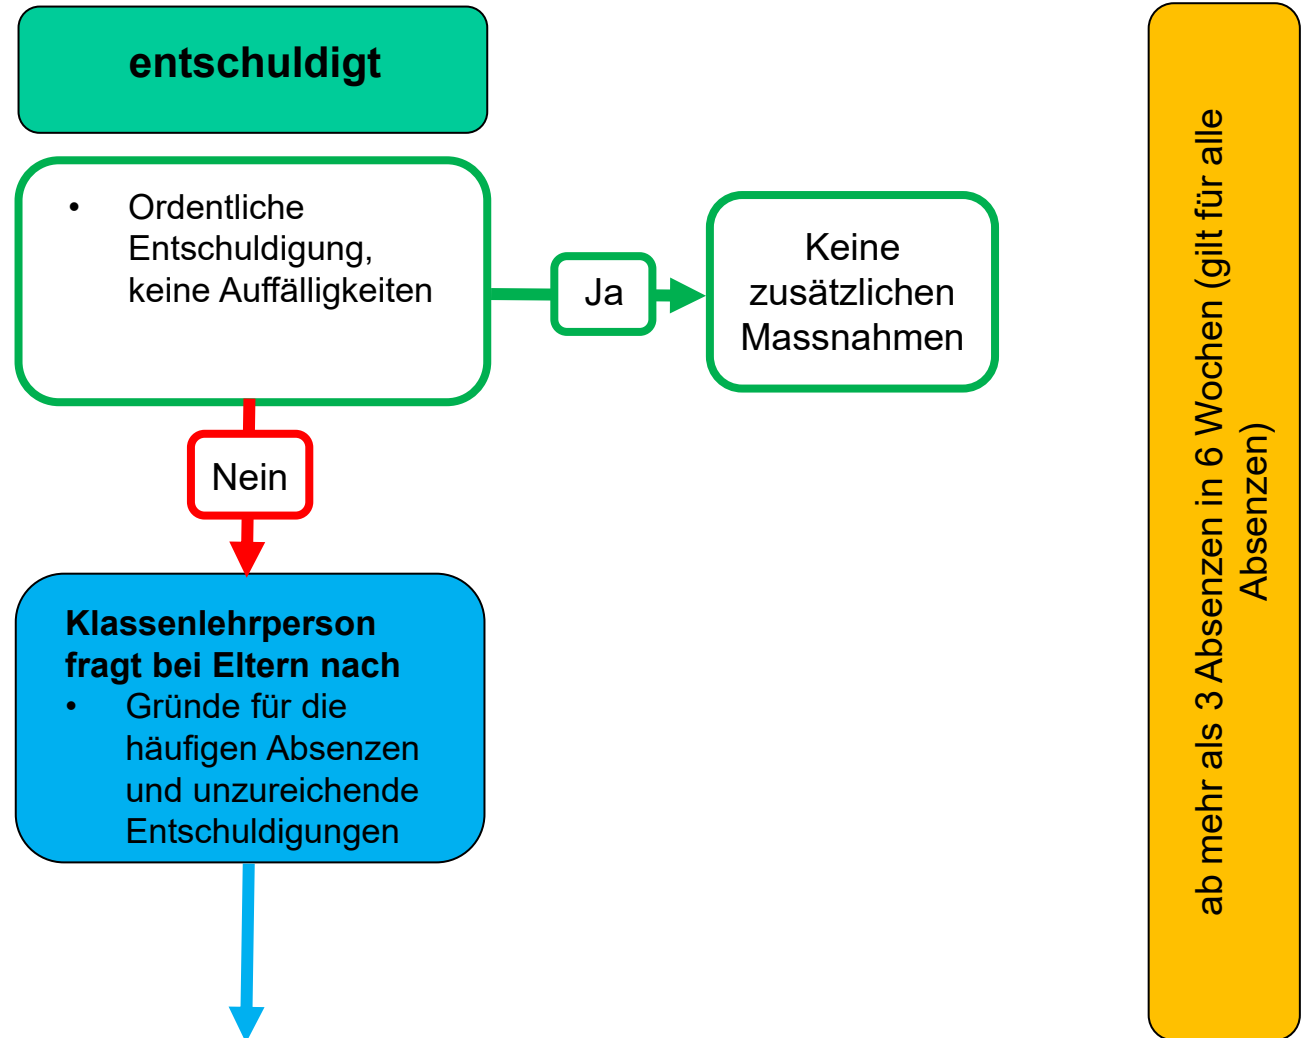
entschuldigt

- Ordentliche Entschuldigung, keine Auffälligkeiten

Ja

Keine zusätzlichen Massnahmen

Nein

Klassenlehrperson fragt bei Eltern nach
- Gründe für die häufigen Absenzen und unzureichende Entschuldigungen

ab mehr als 3 Absenzen in 6 Wochen (gilt für alle Absenzen)